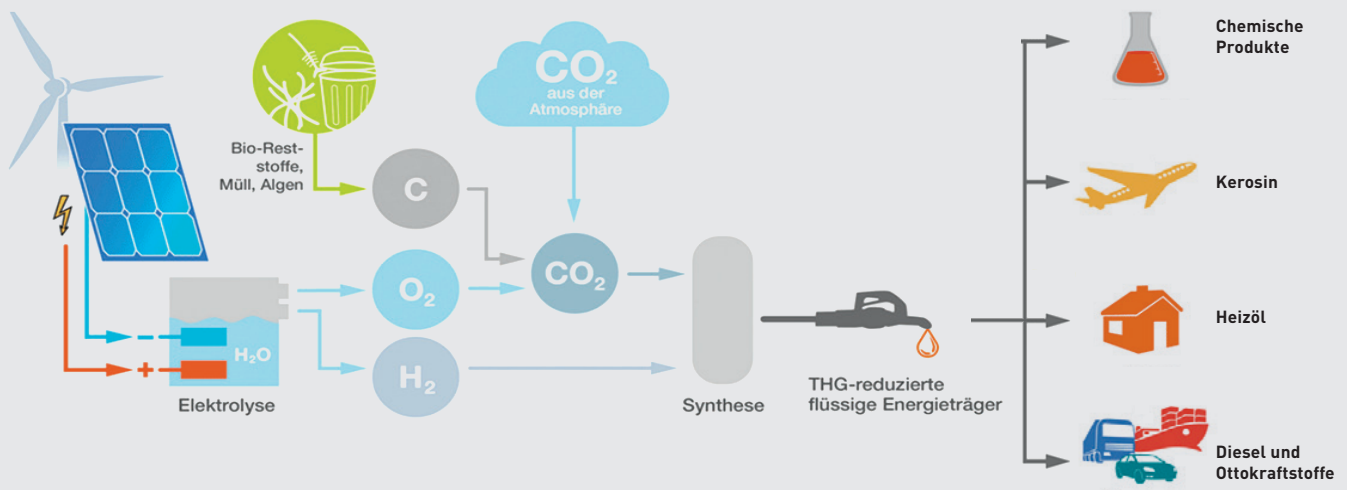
Bio-Reststoffe, Müll, Algen

$CO_2$ aus der Atmosphäre

C

$O_2$

$CO_2$

$H_2$

- 

+

$H_2O$

Elektrolyse

Synthese

THG-reduzierte flüssige Energieträger

Chemische Produkte

Kerosin

Heizöl

Diesel und Ottokraftstoffe